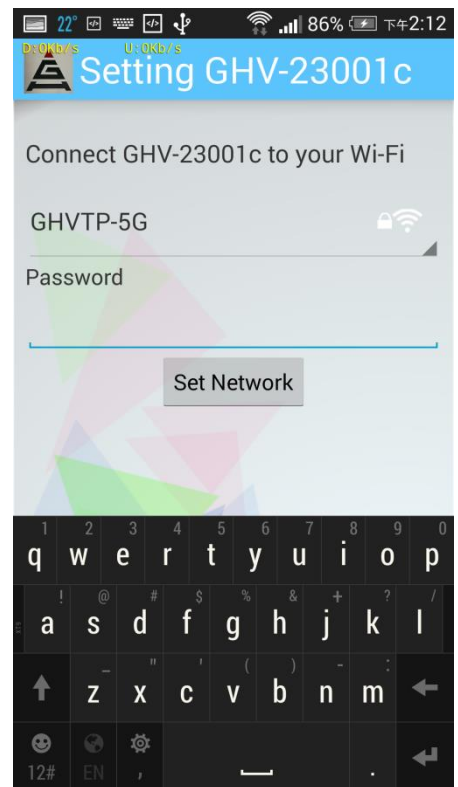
22° 86% 下午2:12

D:0Kb/s U:0Kb/s

Setting GHV-23001c

Connect GHV-23001c to your Wi-Fi

GHVTP-5G

Password

Set Network

1 2 3 4 5 6 7 8 9 0
q w e r t y u i o p
! @ # $ % & + ? /
a s d f g h j k l
_ " ' ( ) - :
z x c v b n m
12# EN ,
.